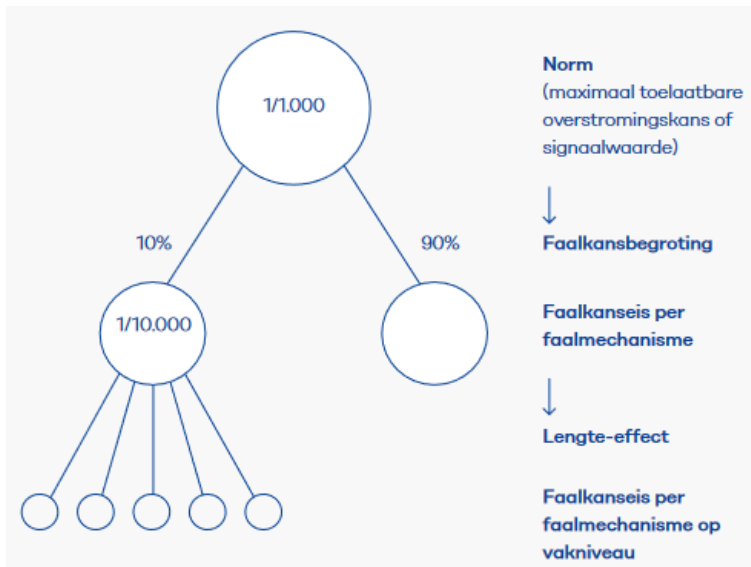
1/1.000

10%

90%

1/10.000

Norm
(maximaal toelaatbare overstromingskans of signaalwaarde)

↓

Faalkansbegroting

Faalkanseis per faalmechanisme

↓

Lengte-effect

Faalkanseis per faalmechanisme op vakniveau